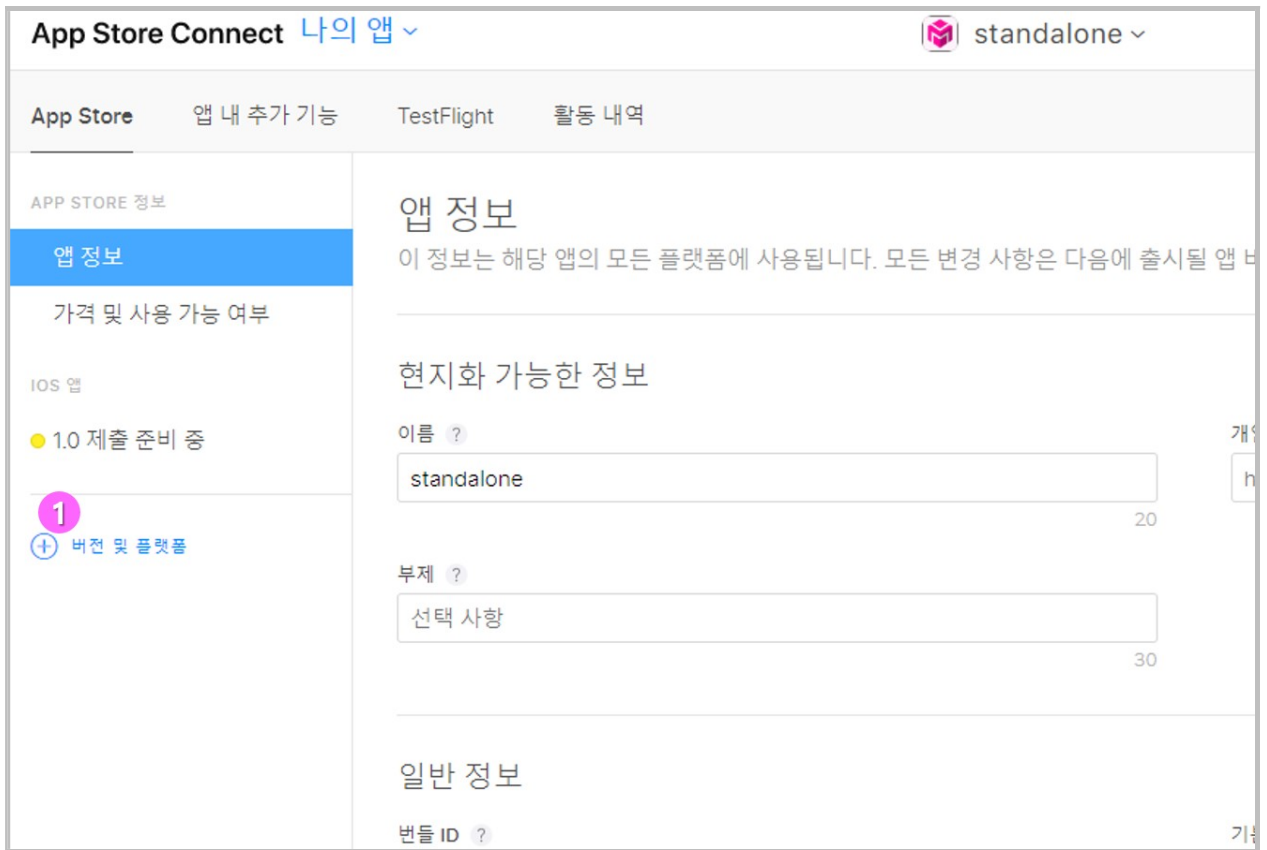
App Store Connect 나의 앱 ⌄

standalone ⌄

App Store 앱 내 추가 기능 TestFlight 활동 내역

APP STORE 정보

앱 정보

가격 및 사용 가능 여부

IOS 앱

1.0 제출 준비 중

1

버전 및 플랫폼

앱 정보

이 정보는 해당 앱의 모든 플랫폼에 사용됩니다. 모든 변경 사항은 다음에 출시될 앱 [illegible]

현지화 가능한 정보

이름 ?

standalone

20

개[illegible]

h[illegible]

부제 ?

선택 사항

30

일반 정보

번들 ID ?

기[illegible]